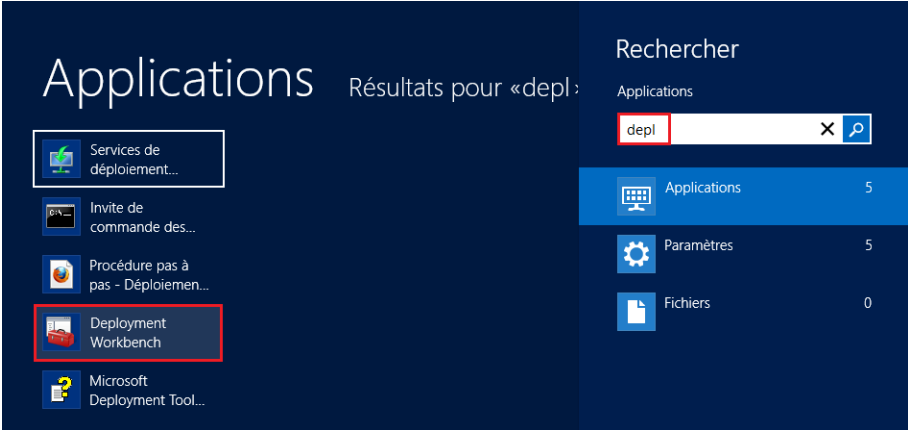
Applications

Résultats pour «depl »

Services de déploiement...

Invite de commande des...

Procédure pas à pas - Déploiemen...

Deployment Workbench

Microsoft Deployment Tool...

Rechercher

Applications

depl

Applications 5

Paramètres 5

Fichiers 0